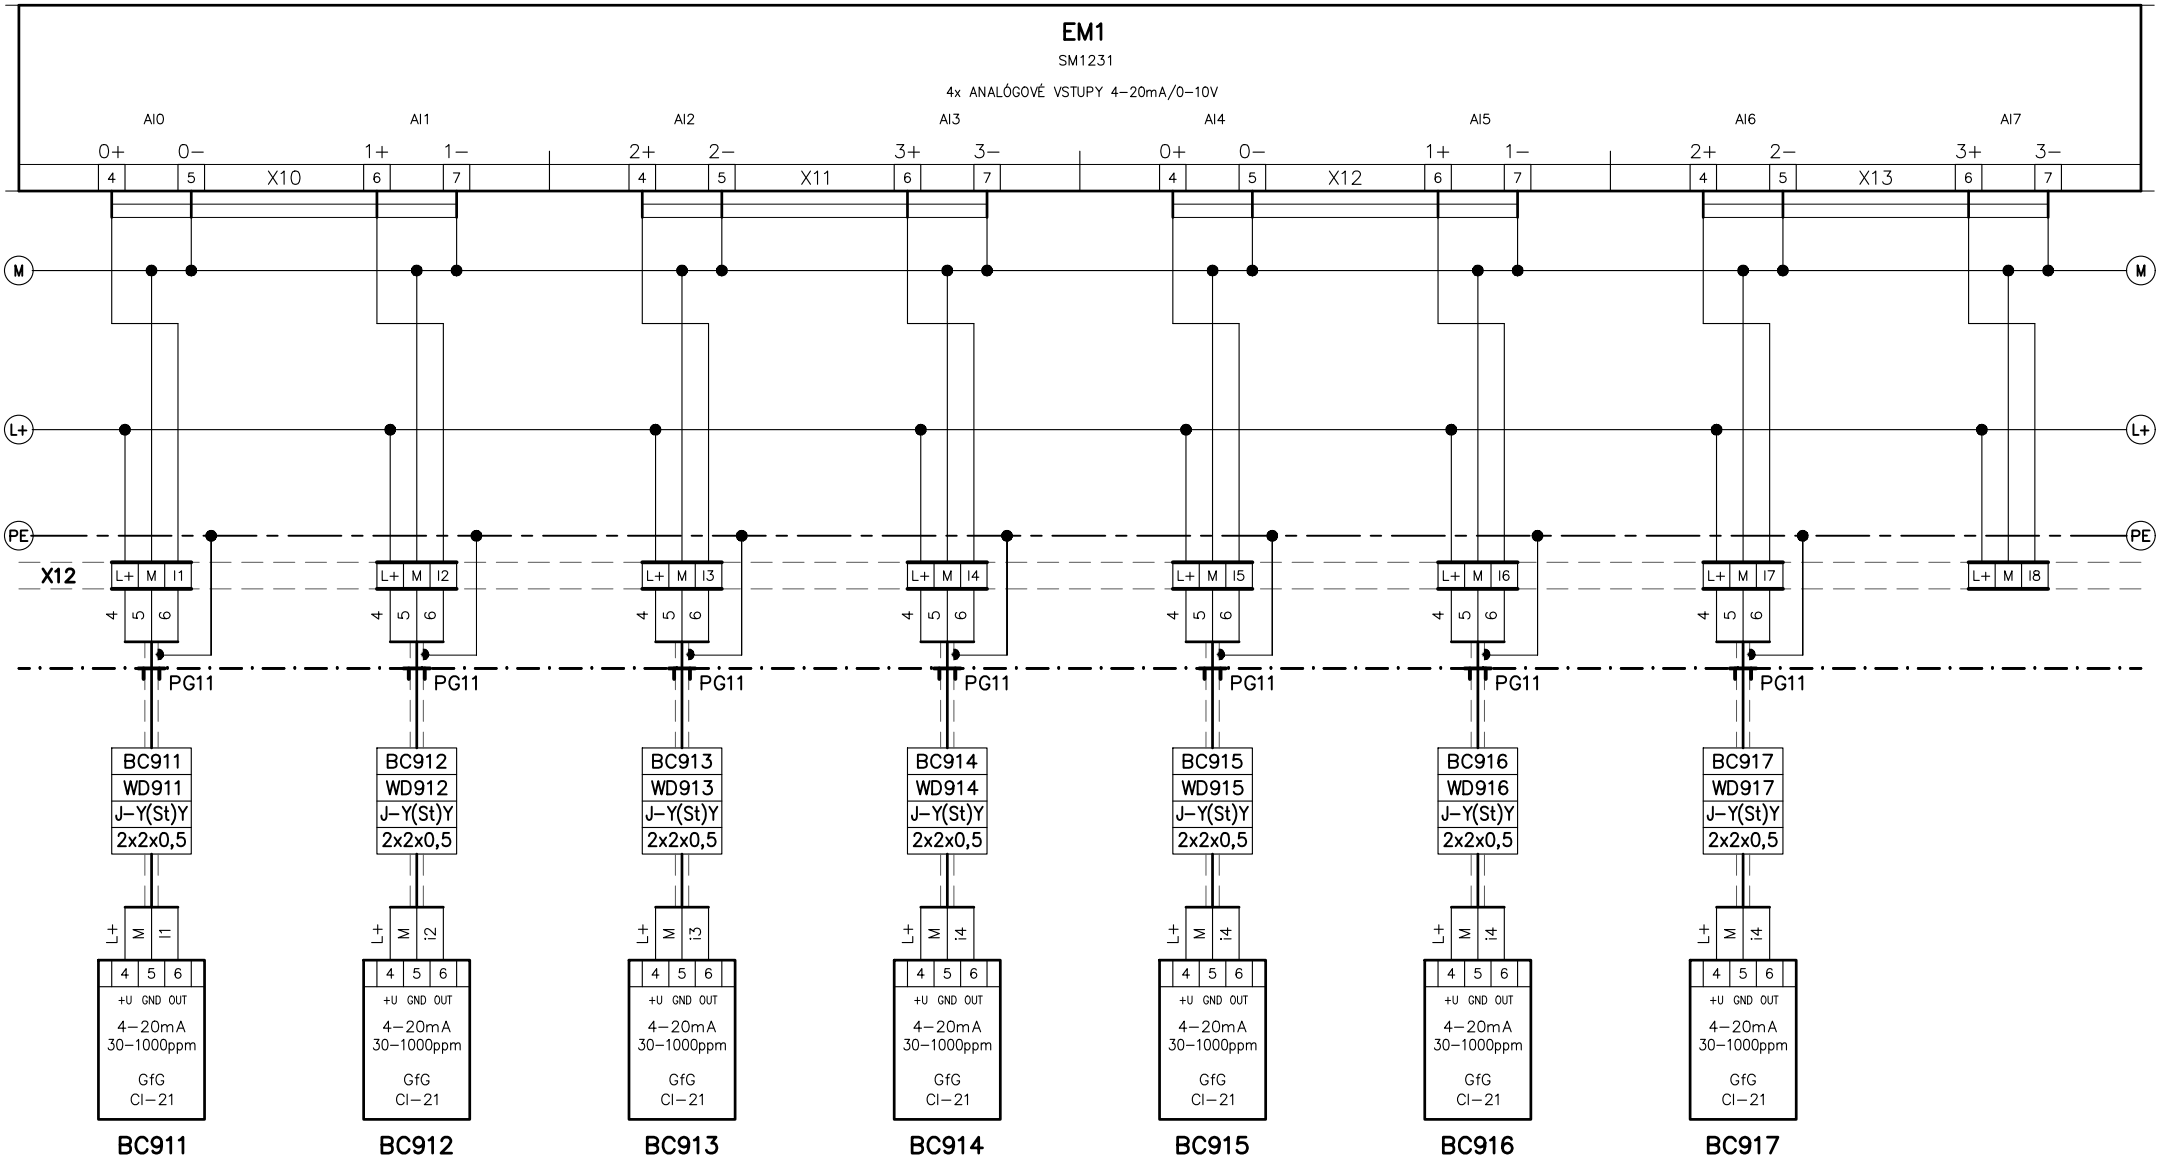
EM1
SM1231
4x ANALÓGOVÉ VSTUPY 4–20mA/0–10V

AI0 AI1 AI2 AI3 AI4 AI5 AI6 AI7

0+ 0– 1+ 1– 2+ 2– 3+ 3– 0+ 0– 1+ 1– 2+ 2– 3+ 3–

4 5 X10 6 7 4 5 X11 6 7 4 5 X12 6 7 4 5 X13 6 7

M M
L+ L+
PE PE

X12
L+ M I1 | L+ M I2 | L+ M I3 | L+ M I4 | L+ M I5 | L+ M I6 | L+ M I7 | L+ M I8

4 5 6 | 4 5 6 | 4 5 6 | 4 5 6 | 4 5 6 | 4 5 6 | 4 5 6

PG11 PG11 PG11 PG11 PG11 PG11 PG11

BC911 WD911 J–Y(St)Y 2x2x0,5
BC912 WD912 J–Y(St)Y 2x2x0,5
BC913 WD913 J–Y(St)Y 2x2x0,5
BC914 WD914 J–Y(St)Y 2x2x0,5
BC915 WD915 J–Y(St)Y 2x2x0,5
BC916 WD916 J–Y(St)Y 2x2x0,5
BC917 WD917 J–Y(St)Y 2x2x0,5

L+ M I1 | L+ M i2 | L+ M i3 | L+ M i4 | L+ M i4 | L+ M i4 | L+ M i4

4 5 6 +U GND OUT 4–20mA 30–1000ppm GfG CI–21
BC911
4 5 6 +U GND OUT 4–20mA 30–1000ppm GfG CI–21
BC912
4 5 6 +U GND OUT 4–20mA 30–1000ppm GfG CI–21
BC913
4 5 6 +U GND OUT 4–20mA 30–1000ppm GfG CI–21
BC914
4 5 6 +U GND OUT 4–20mA 30–1000ppm GfG CI–21
BC915
4 5 6 +U GND OUT 4–20mA 30–1000ppm GfG CI–21
BC916
4 5 6 +U GND OUT 4–20mA 30–1000ppm GfG CI–21
BC917